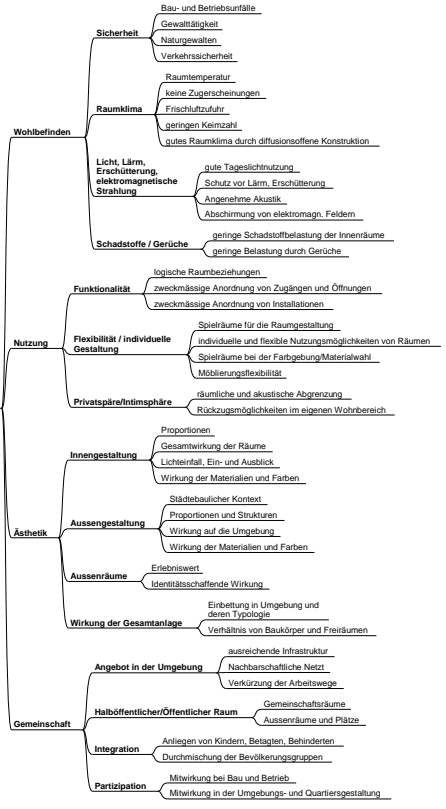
Wohlbefinden

Sicherheit
Bau- und Betriebsunfälle
Gewalttätigkeit
Naturgewalten
Verkehrssicherheit

Raumklima
Raumtemperatur
keine Zugerscheinungen
Frischluftzufuhr
geringen Keimzahl
gutes Raumklima durch diffusionsoffene Konstruktion

Licht, Lärm, Erschütterung, elektromagnetische Strahlung
gute Tageslichtnutzung
Schutz vor Lärm, Erschütterung
Angenehme Akustik
Abschirmung von elektromagn. Feldern

Schadstoffe / Gerüche
geringe Schadstoffbelastung der Innenräume
geringe Belastung durch Gerüche

Nutzung

Funktionalität
logische Raumbeziehungen
zweckmässige Anordnung von Zugängen und Öffnungen
zweckmässige Anordnung von Installationen

Flexibilität / individuelle Gestaltung
Spielräume für die Raumgestaltung
individuelle und flexible Nutzungsmöglichkeiten von Räumen
Spielräume bei der Farbgebung/Materialwahl
Möblierungsflexibilität

Privatspäre/Intimsphäre
räumliche und akustische Abgrenzung
Rückzugsmöglichkeiten im eigenen Wohnbereich

Ästhetik

Innengestaltung
Proportionen
Gesamtwirkung der Räume
Lichteinfall, Ein- und Ausblick
Wirkung der Materialien und Farben

Aussengestaltung
Städtebaulicher Kontext
Proportionen und Strukturen
Wirkung auf die Umgebung
Wirkung der Materialien und Farben

Aussenräume
Erlebniswert
Identitätsschaffende Wirkung

Wirkung der Gesamtanlage
Einbettung in Umgebung und deren Typologie
Verhältnis von Baukörper und Freiräumen

Gemeinschaft

Angebot in der Umgebung
ausreichende Infrastruktur
Nachbarschaftliche Netzt
Verkürzung der Arbeitswege

Halböffentlicher/Öffentlicher Raum
Gemeinschaftsräume
Aussenräume und Plätze

Integration
Anliegen von Kindern, Betagten, Behinderten
Durchmischung der Bevölkerungsgruppen

Partizipation
Mitwirkung bei Bau und Betrieb
Mitwirkung in der Umgebungs- und Quartiersgestaltung